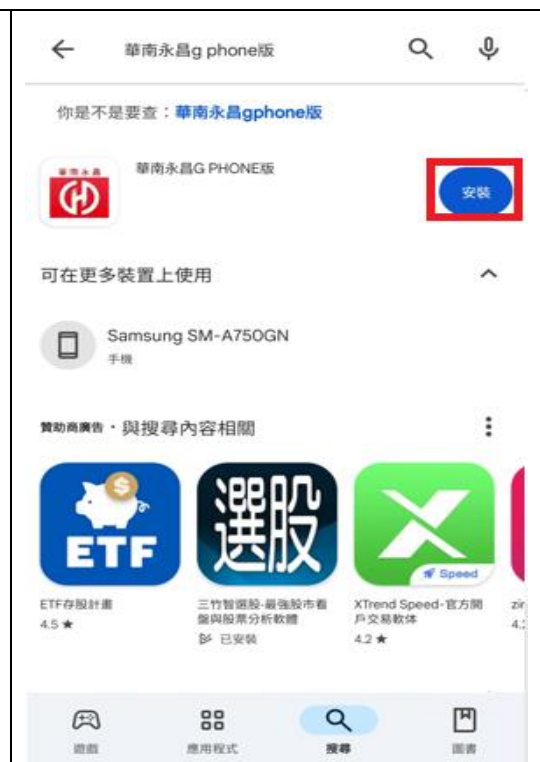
華南永昌g phone版

你是不是要查：華南永昌gphone版

華南永昌
華南永昌G PHONE版

安裝

可在更多裝置上使用

Samsung SM-A750GN
手機

贊助商廣告・與搜尋內容相關

ETF

ETF存股計畫
4.5 ★

選股

三竹智選股-最強股市看盤與股票分析軟體
已安裝

Speed

XTrend Speed-官方開戶交易軟体
4.2 ★

zi
4.

遊戲

應用程式

搜尋

圖書